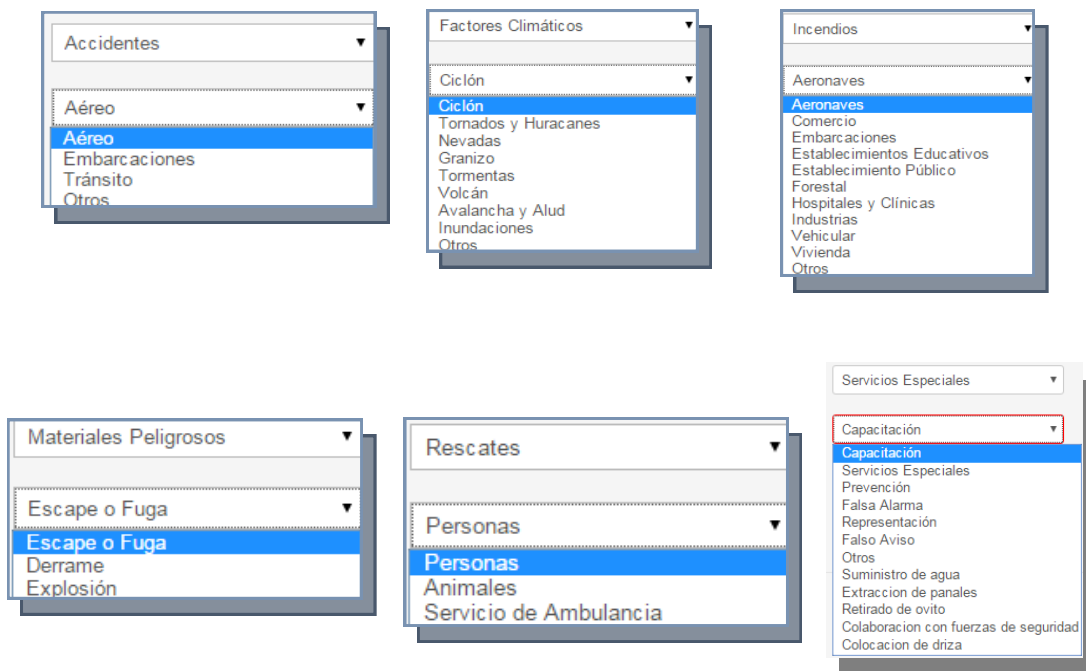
Accidentes ▼

Aéreo ▼

Aéreo
Embarcaciones
Tránsito
Otros

Factores Climáticos ▼

Ciclón ▼

Ciclón
Tornados y Huracanes
Nevadas
Granizo
Tormentas
Volcán
Avalancha y Alud
Inundaciones
Otros

Incendios ▼

Aeronaves ▼

Aeronaves
Comercio
Embarcaciones
Establecimientos Educativos
Establecimiento Público
Forestal
Hospitales y Clínicas
Industrias
Vehicular
Vivienda
Otros

Materiales Peligrosos ▼

Escape o Fuga ▼

Escape o Fuga
Derrame
Explosión

Rescates ▼

Personas ▼

Personas
Animales
Servicio de Ambulancia

Servicios Especiales ▼

Capacitación ▼

Capacitación
Servicios Especiales
Prevención
Falsa Alarma
Representación
Falso Aviso
Otros
Suministro de agua
Extraccion de panales
Retirado de ovito
Colaboracion con fuerzas de seguridad
Colocacion de driza